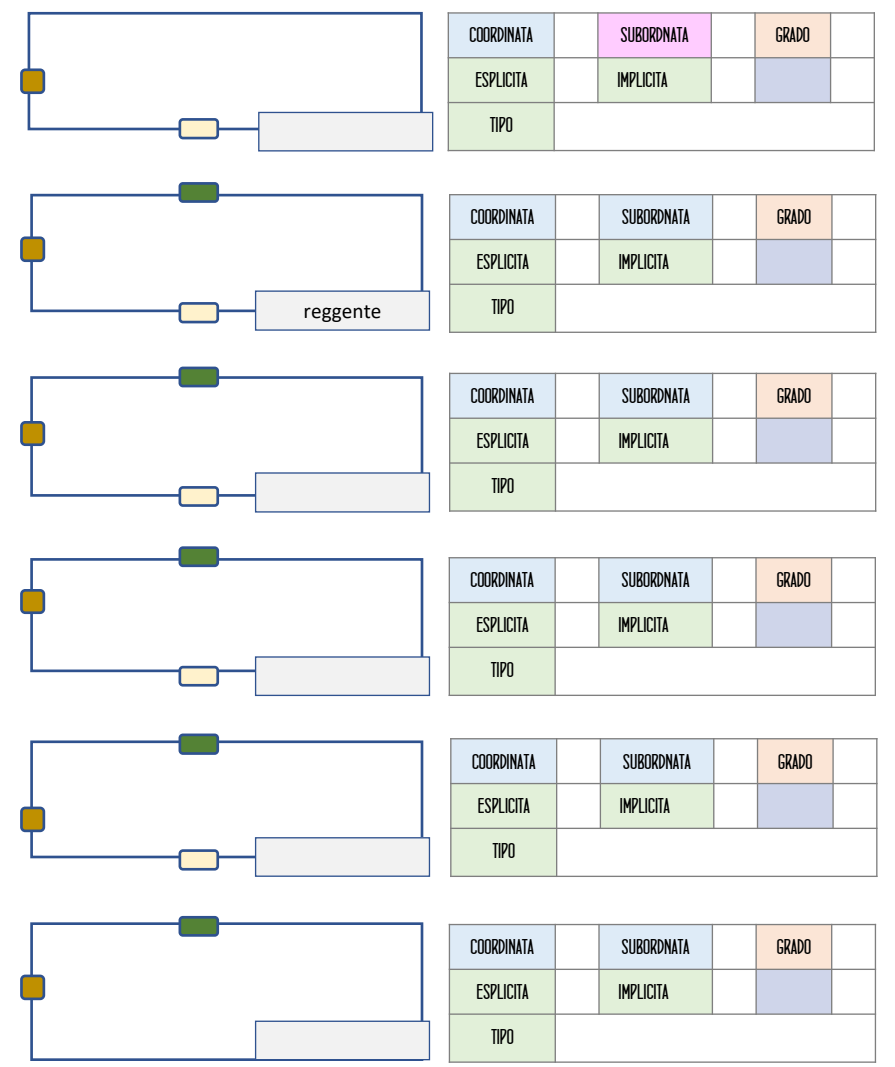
| COORDINATA | | SUBORDNATA | | GRADO | |
|---|---|---|---|---|---|
| ESPLICITA | | IMPLICITA | | | |
| TIPO | | | | | |

reggente

| COORDINATA | | SUBORDNATA | | GRADO | |
|---|---|---|---|---|---|
| ESPLICITA | | IMPLICITA | | | |
| TIPO | | | | | |

| COORDINATA | | SUBORDNATA | | GRADO | |
|---|---|---|---|---|---|
| ESPLICITA | | IMPLICITA | | | |
| TIPO | | | | | |

| COORDINATA | | SUBORDNATA | | GRADO | |
|---|---|---|---|---|---|
| ESPLICITA | | IMPLICITA | | | |
| TIPO | | | | | |

| COORDINATA | | SUBORDNATA | | GRADO | |
|---|---|---|---|---|---|
| ESPLICITA | | IMPLICITA | | | |
| TIPO | | | | | |

| COORDINATA | | SUBORDNATA | | GRADO | |
|---|---|---|---|---|---|
| ESPLICITA | | IMPLICITA | | | |
| TIPO | | | | | |